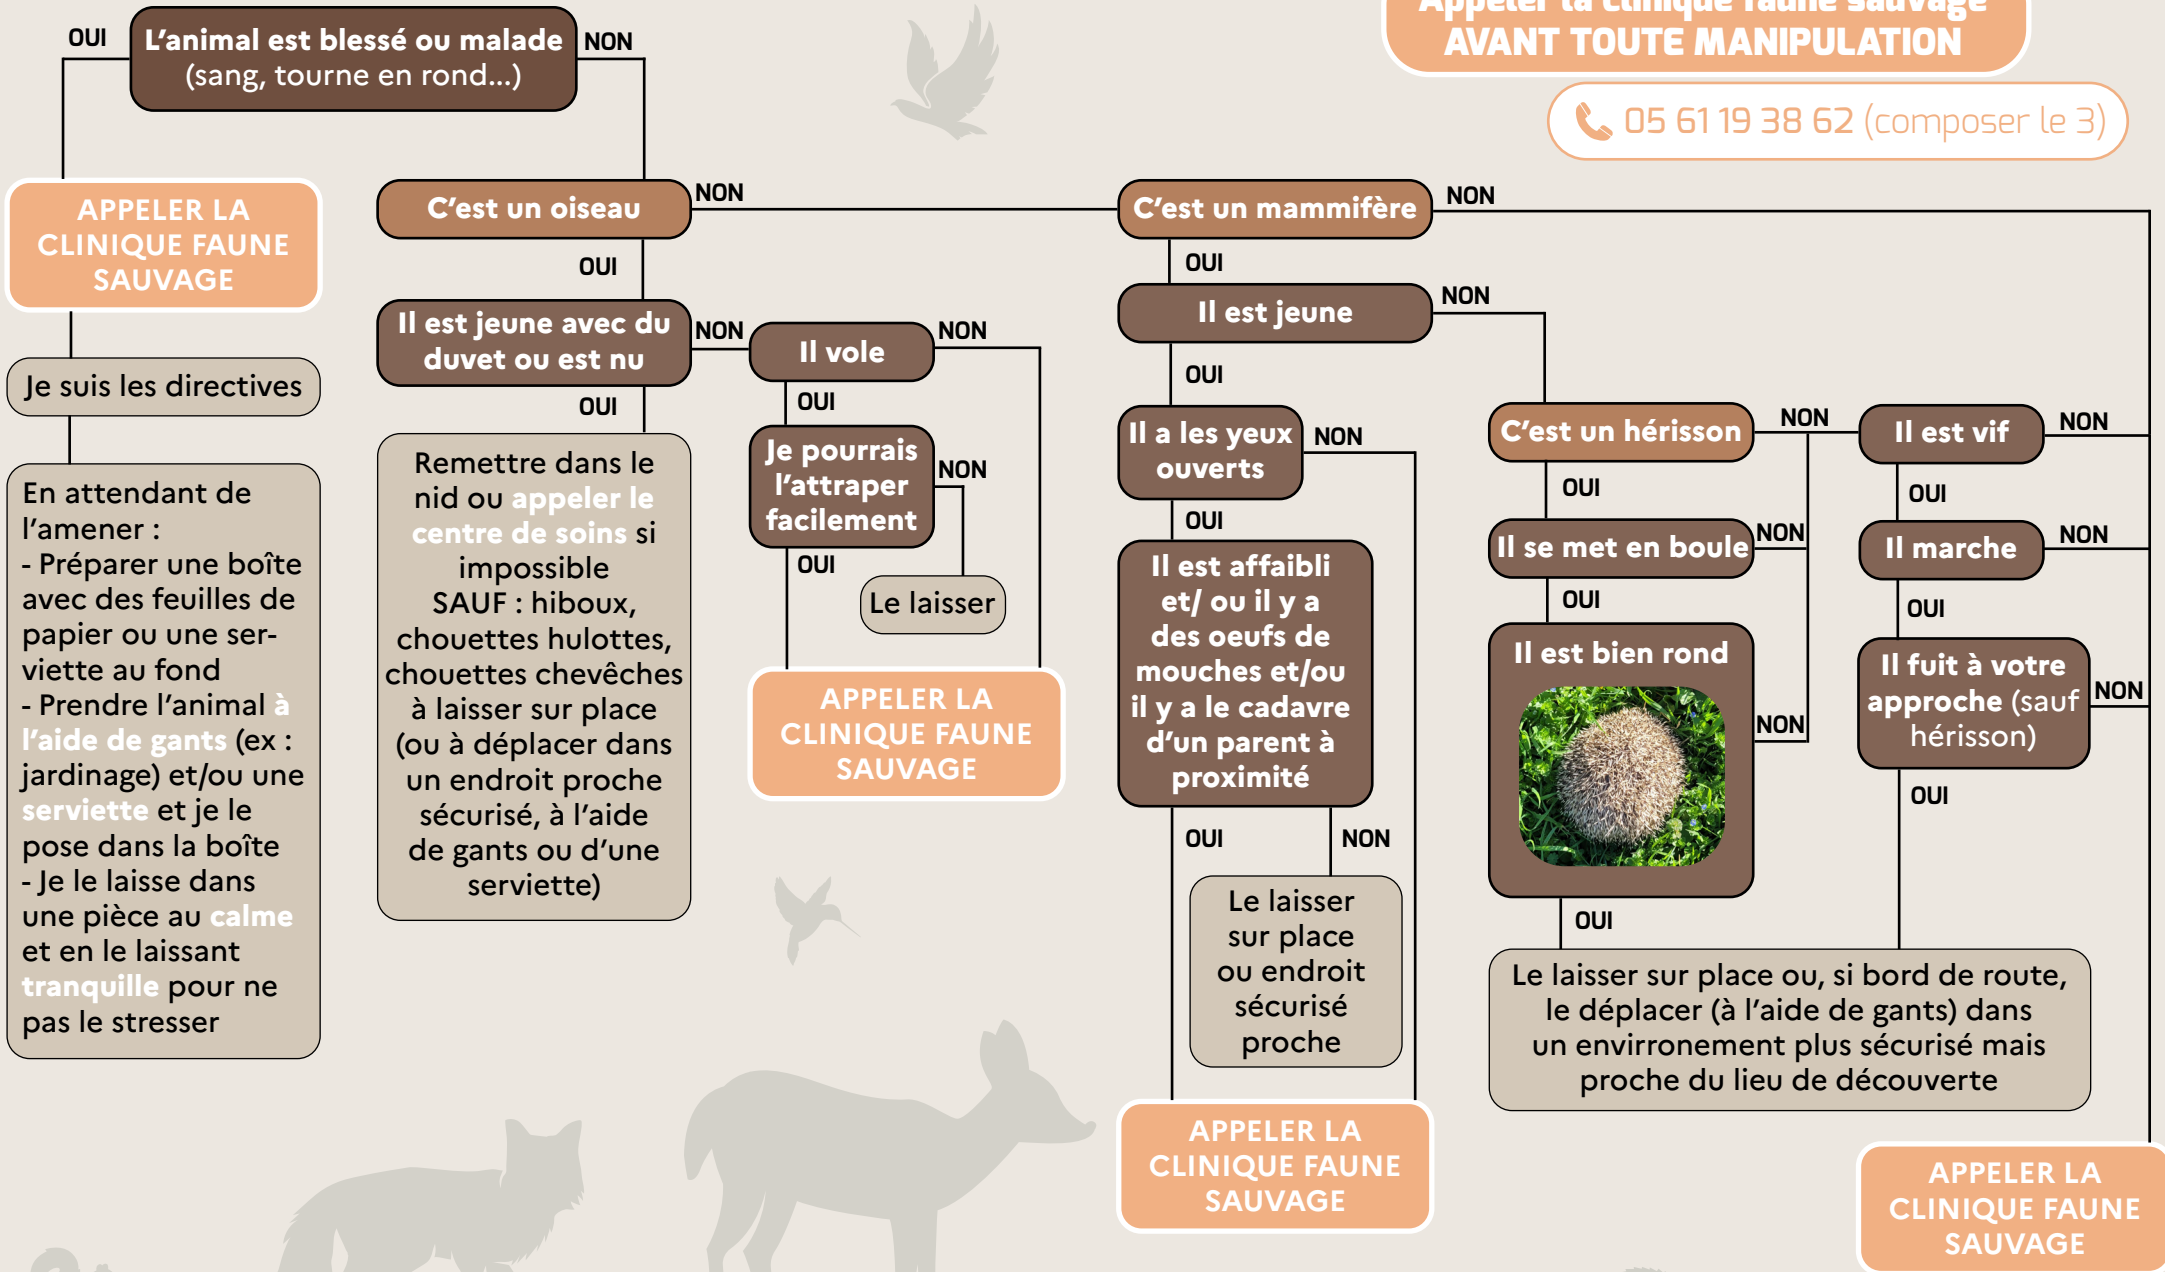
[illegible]
AVANT TOUTE MANIPULATION

05 61 19 38 62 (composer le 3)

OUI
L'animal est blessé ou malade (sang, tourne en rond...)
NON

APPELER LA CLINIQUE FAUNE SAUVAGE

Je suis les directives

En attendant de l'amener :
- Préparer une boîte avec des feuilles de papier ou une serviette au fond
- Prendre l'animal à l'aide de gants (ex : jardinage) et/ou une serviette et je le pose dans la boîte
- Je le laisse dans une pièce au calme et en le laissant tranquille pour ne pas le stresser

C'est un oiseau
NON
OUI
Il est jeune avec du duvet ou est nu
NON
OUI
Remettre dans le nid ou appeler le centre de soins si impossible
SAUF : hiboux, chouettes hulottes, chouettes chevêches à laisser sur place (ou à déplacer dans un endroit proche sécurisé, à l'aide de gants ou d'une serviette)

Il vole
NON
OUI
Je pourrais l'attraper facilement
NON
OUI
Le laisser

APPELER LA CLINIQUE FAUNE SAUVAGE

C'est un mammifère
NON
OUI
Il est jeune
NON
OUI
Il a les yeux ouverts
NON
OUI
Il est affaibli et/ ou il y a des oeufs de mouches et/ou il y a le cadavre d'un parent à proximité
OUI
NON
Le laisser sur place ou endroit sécurisé proche

APPELER LA CLINIQUE FAUNE SAUVAGE

C'est un hérisson
NON
OUI
Il se met en boule
NON
OUI
Il est bien rond
NON
OUI

Il est vif
NON
OUI
Il marche
NON
OUI
Il fuit à votre approche (sauf hérisson)
NON
OUI

Le laisser sur place ou, si bord de route, le déplacer (à l'aide de gants) dans un environement plus sécurisé mais proche du lieu de découverte

APPELER LA CLINIQUE FAUNE SAUVAGE